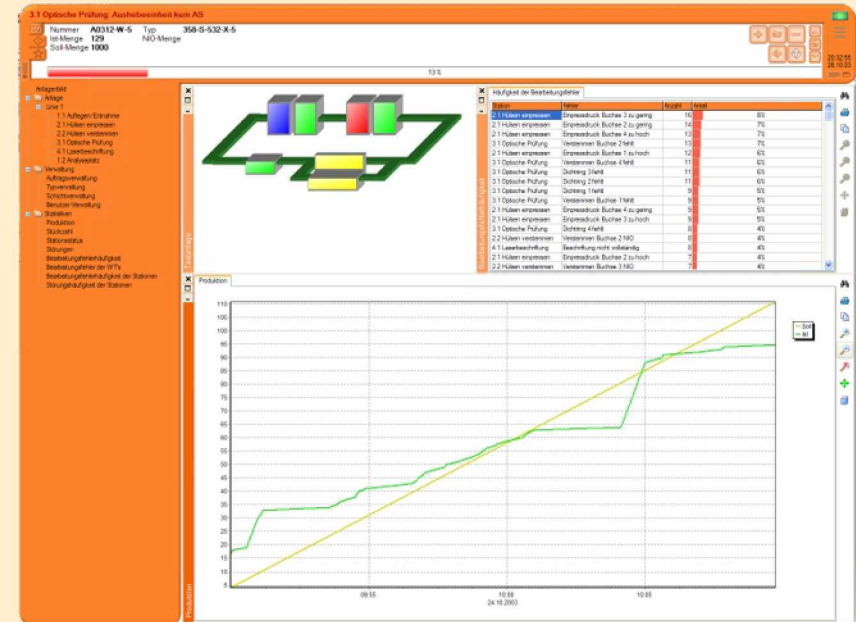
3.1 Optische Prüfung: Aushebeeinheit kein AS

Nummer A0312-W-5 Typ 358-S-532-X-5
Ist-Menge 129 NIO-Menge
Soll-Menge 1000

13 %

20:32:55
28.10.03

Anlagenbild
Anlage
Linie 1
1.1 Auflegen/ Entnahme
2.1 Hülsen einpressen
2.2 Hülsen verstemmen
3.1 Optische Prüfung
4.1 Laserbeschriftung
1.2 Analyseplatz
Verwaltung
Auftragsverwaltung
Typverwaltung
Schichtverwaltung
Benutzer-Verwaltung
Statistiken
Produktion
Stückzahl
Stationsstatus
Störungen
Bearbeitungsfehlerhäufigkeit
Bearbeitungsfehler der WTs
Bearbeitungsfehlerhäufigkeit der Stationen
Störungshäufigkeit der Stationen

Anlage

Häufigkeit der Bearbeitungsfehler

| Station | Fehler | Anzahl | Anteil |
|---|---|---|---|
| 2.1 Hülsen einpressen | Einpressdruck Buchse 3 zu gering | 16 | 8% |
| 2.1 Hülsen einpressen | Einpressdruck Buchse 2 zu gering | 14 | 7% |
| 2.1 Hülsen einpressen | Einpressdruck Buchse 4 zu hoch | 13 | 7% |
| 3.1 Optische Prüfung | Verstemmen Buchse 2 fehlt | 13 | 7% |
| 2.1 Hülsen einpressen | Einpressdruck Buchse 1 zu hoch | 12 | 6% |
| 3.1 Optische Prüfung | Verstemmen Buchse 4 fehlt | 11 | 6% |
| 3.1 Optische Prüfung | Dichtring 3 fehlt | 11 | 6% |
| 3.1 Optische Prüfung | Dichtring 2 fehlt | 11 | 6% |
| 3.1 Optische Prüfung | Dichtring 1 fehlt | 9 | 5% |
| 3.1 Optische Prüfung | Verstemmen Buchse 1 fehlt | 9 | 5% |
| 2.1 Hülsen einpressen | Einpressdruck Buchse 4 zu gering | 9 | 5% |
| 2.1 Hülsen einpressen | Einpressdruck Buchse 3 zu hoch | 9 | 5% |
| 3.1 Optische Prüfung | Dichtring 4 fehlt | 8 | 4% |
| 2.2 Hülsen verstemmen | Verstemmen Buchse 2 NIO | 8 | 4% |
| 4.1 Laserbeschriftung | Beschriftung nicht vollständig | 8 | 4% |
| 2.1 Hülsen einpressen | Einpressdruck Buchse 2 zu hoch | 7 | 4% |
| 2.2 Hülsen verstemmen | Verstemmen Buchse 3 NIO | 7 | 4% |

Bearbeitungsfehlerhäufigkeit

Produktion

Produktion

110
105
100
95
90
85
80
75
70
65
60
55
50
45
40
35
30
25
20
15
10
5
0

09:55
10:05
24.10.2003
10:55

Soll
Ist